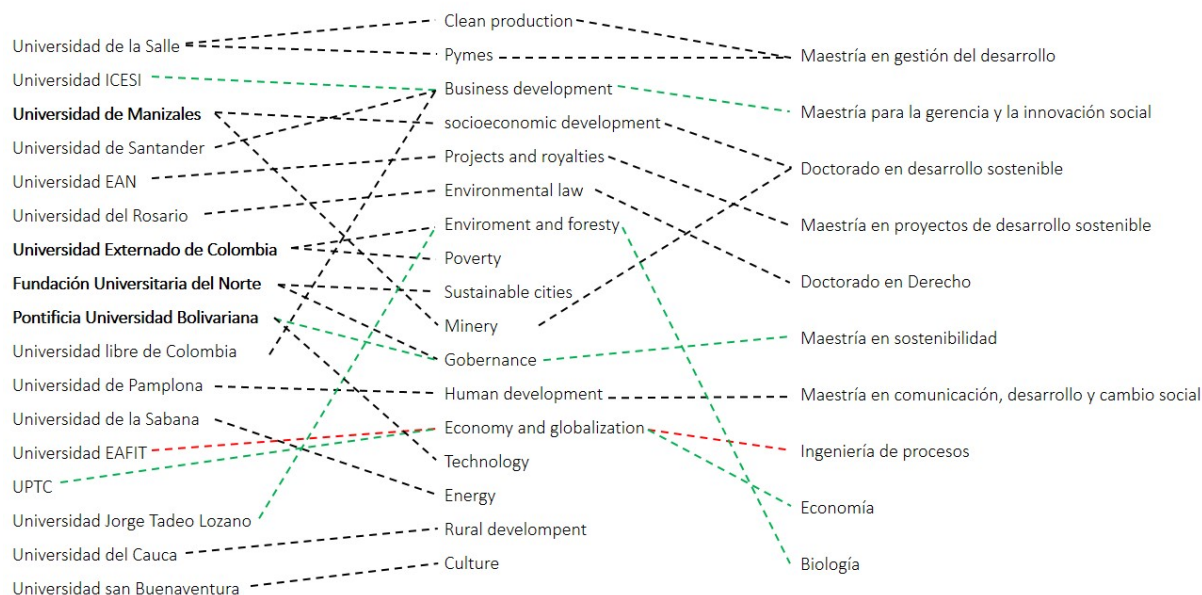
Universidad de la Salle
Universidad ICESI
Universidad de Manizales
Universidad de Santander
Universidad EAN
Universidad del Rosario
Universidad Externado de Colombia
Fundación Universitaria del Norte
Pontificia Universidad Bolivariana
Universidad libre de Colombia
Universidad de Pamplona
Universidad de la Sabana
Universidad EAFIT
UPTC
Universidad Jorge Tadeo Lozano
Universidad del Cauca
Universidad san Buenaventura

Clean production
Pymes
Business development
socioeconomic development
Projects and royalties
Environmental law
Enviroment and foresty
Poverty
Sustainable cities
Minery
Gobernance
Human development
Economy and globalization
Technology
Energy
Rural develompent
Culture

Maestría en gestión del desarrollo
Maestría para la gerencia y la innovación social
Doctorado en desarrollo sostenible
Maestría en proyectos de desarrollo sostenible
Doctorado en Derecho
Maestría en sostenibilidad
Maestría en comunicación, desarrollo y cambio social
Ingeniería de procesos
Economía
Biología